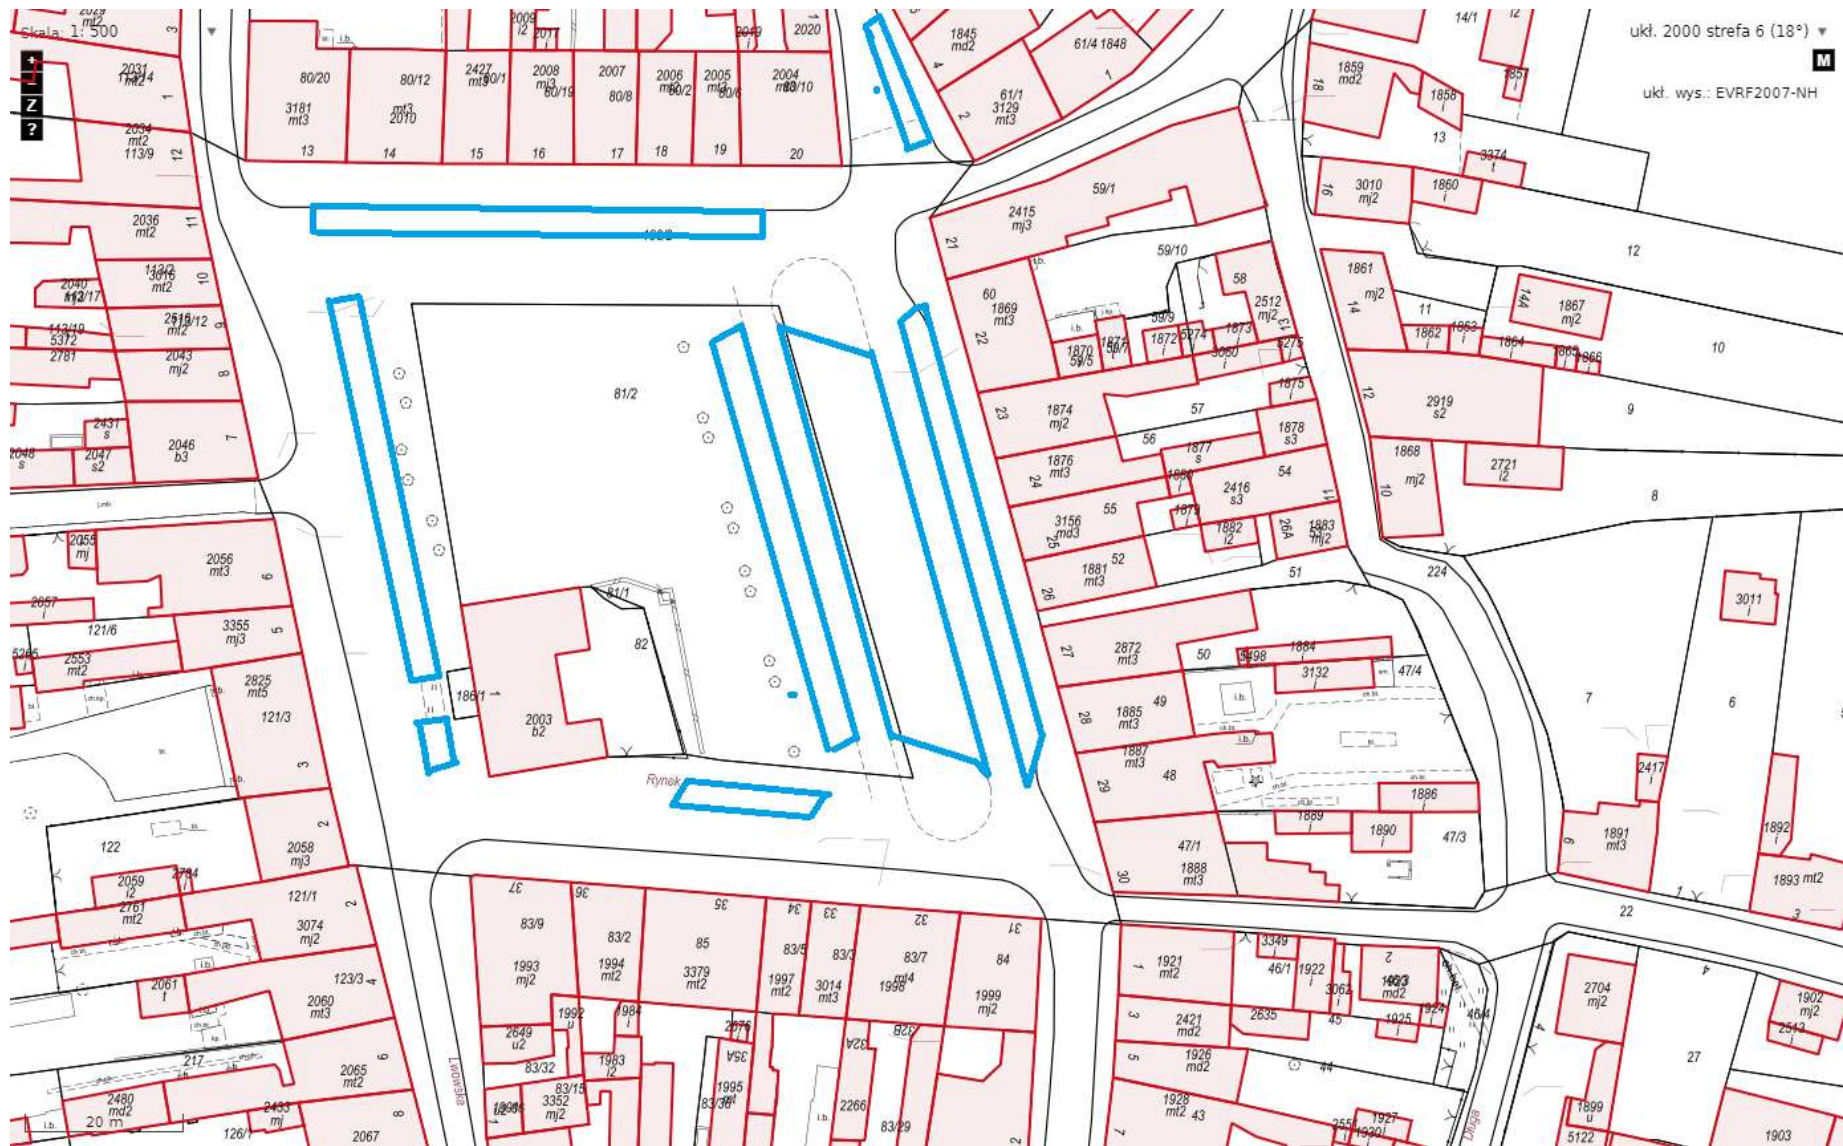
Skala: 1: 500

ukł. 2000 strefa 6 (18°)

M

ukł. wys.: EVRF2007-NH

Z

?

2031 113/14
2034 mt2 113/9
2036 mt2
2040 113/17
113/2 3016 mt2
2516 113/12 mt2
113/19 5372
2781
2043 mj2
2437 s
2046 b3
2048 s
2047 s2
2055 mj
2056 mt3
2057
121/6
3355 mj3
5265
2553 mt2
2825 mt5
121/3
122
2058 mj3
2059 i2
2784
2761 mt2
121/1
3074 mj2
2061
123/3
2060 mt3
217
2065 mt2
2480 mt2
2433 mj
126/1
2067
20 m

80/20
3181 mt3
80/12
mt3 2010
2427 mt3 80/1
2008 mj3 80/19
2007 80/8
2006 80/2
2005 80/6
2004 80/10
2009 i2
2011
2049
2020
2029
13 14 15 16 17 18 19 20

1845 md2
61/4 1848
61/1 3129 mt3
1859 md2
1857
1858
14/1
13
3374
3010 mj2
1860
59/1
2415 mj3
59/10
12
1861
mj2
1867 mj2
11
1862
1863
1864
1865
1866
10
58
2512 mj2
60
1869 mt3
1872
5274
1873
5275
1870 59/5
1871
59/9
3060
2919 s2
9
1874 mj2
57
1875
1878 s3
56
1877 s
1868 mj2
2721 i2
8
1876 mt3
1880
2416 s3
54
3156 md3
55
1879
1882 i2
26A
1883 mj2
1881 mt3
52
51
224
3011

81/2
81/1
82
186/1
2003 b2
Rynek

2872 mt3
50
5498
1884
3132
47/4
1885 mt3
49
1887 mt3
48
1886
1889
1890
47/3
47/1
1888 mt3
7
6
2417
1891 mt3
1892
1893 mt2
22

37 36 35 34 33 32 31
83/9
1993 mj2
83/2
1994 mt2
85
3379 mt2
83/5
1997 mt2
83/3
3014 mt3
83/7
1998 mt4
84
1999 mj2
2649 u2
1992
1984
2676
83/32
1983 i2
35A
32A
32B
83/15 3352 mj2
1995
83/30
2266
83/29
Lwowska

1921 mt2
3349
46/1
1922
2 1923 md2
3062
2421 md2
2635
45
1925
1924
46/4
1926 md2
44
1928 mt2
43
1927
1930
Długa
2704 mj2
1902 mj2
2513
27
1899
5122
1903